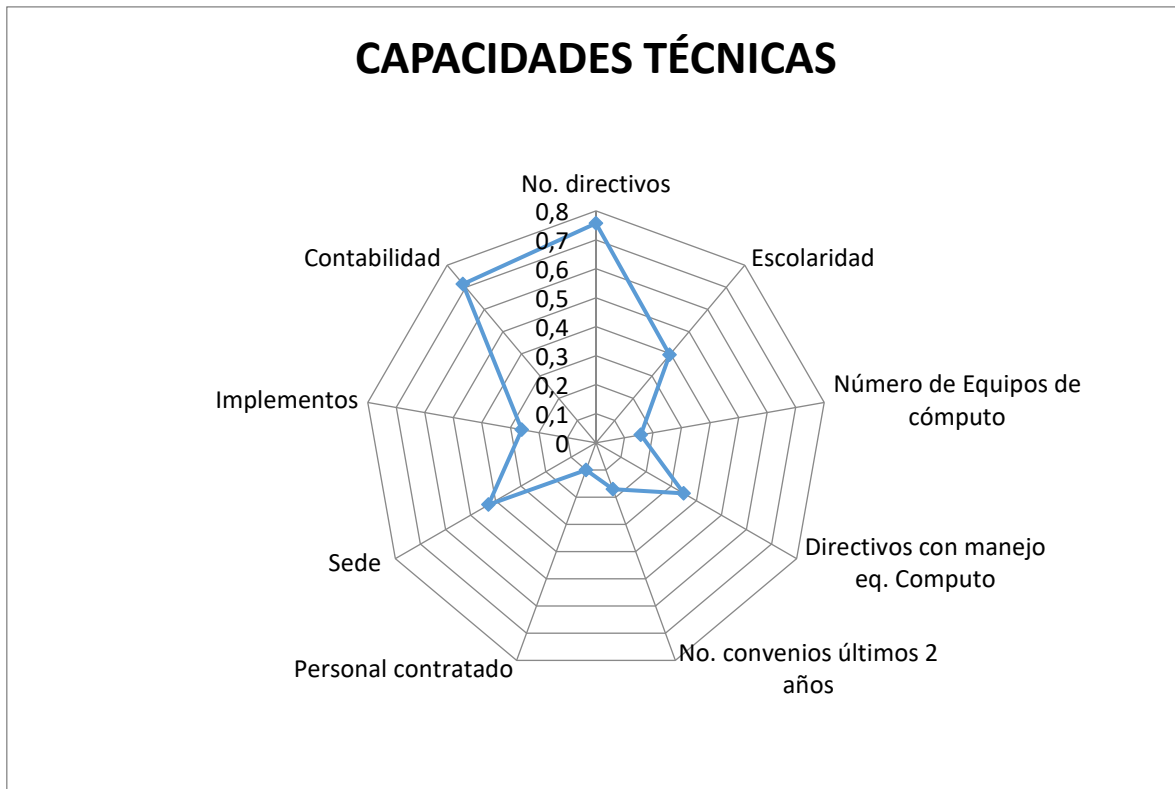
CAPACIDADES TÉCNICAS

No. directivos

0,8
0,7
0,6
0,5
0,4
0,3
0,2
0,1
0

Escolaridad

Número de Equipos de cómputo

Directivos con manejo eq. Computo

No. convenios últimos 2 años

Personal contratado

Sede

Implementos

Contabilidad